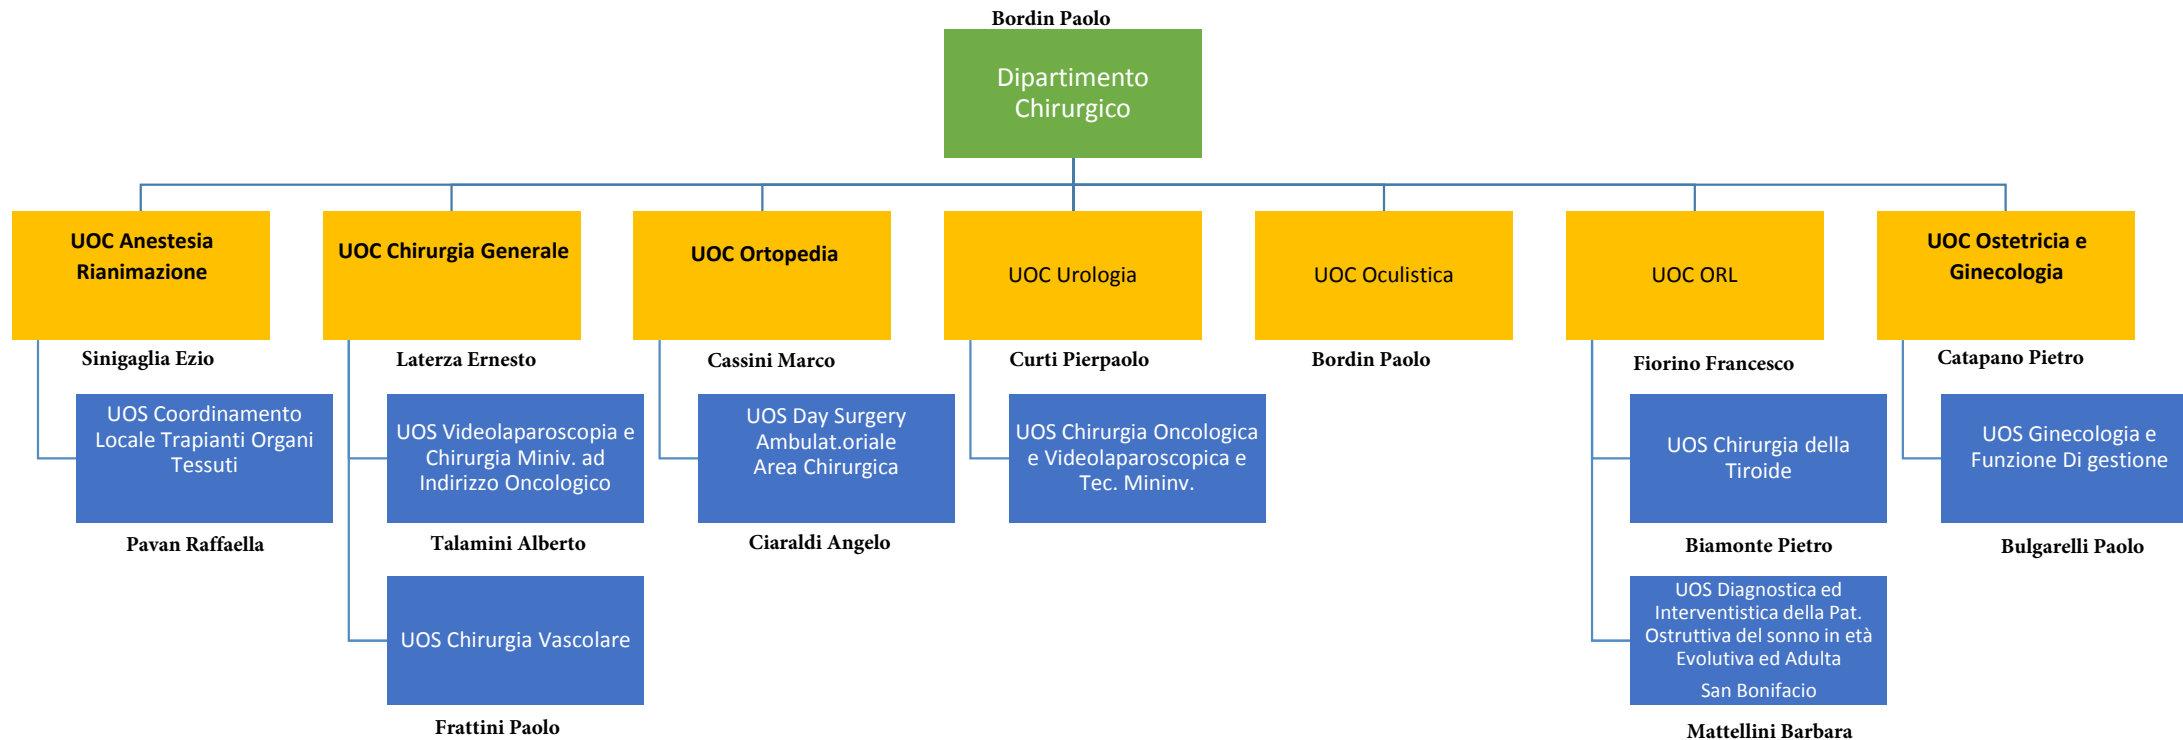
Bordin Paolo

Dipartimento Chirurgico

UOC Anestesia Rianimazione

Sinigaglia Ezio

UOS Coordinamento Locale Trapianti Organi Tessuti

Pavan Raffaella

UOC Chirurgia Generale

Laterza Ernesto

UOS Videolaparoscopia e Chirurgia Miniv. ad Indirizzo Oncologico

Talamini Alberto

UOS Chirurgia Vascolare

Frattini Paolo

UOC Ortopedia

Cassini Marco

UOS Day Surgery Ambulat.oriale Area Chirurgica

Ciaraldi Angelo

UOC Urologia

Curti Pierpaolo

UOS Chirurgia Oncologica e Videolaparoscopica e Tec. Mininv.

UOC Oculistica

Bordin Paolo

UOC ORL

Fiorino Francesco

UOS Chirurgia della Tiroide

Biamonte Pietro

UOS Diagnostica ed Interventistica della Pat. Ostruttiva del sonno in età Evolutiva ed Adulta
San Bonifacio

Mattellini Barbara

UOC Ostetricia e Ginecologia

Catapano Pietro

UOS Ginecologia e Funzione Di gestione

Bulgarelli Paolo